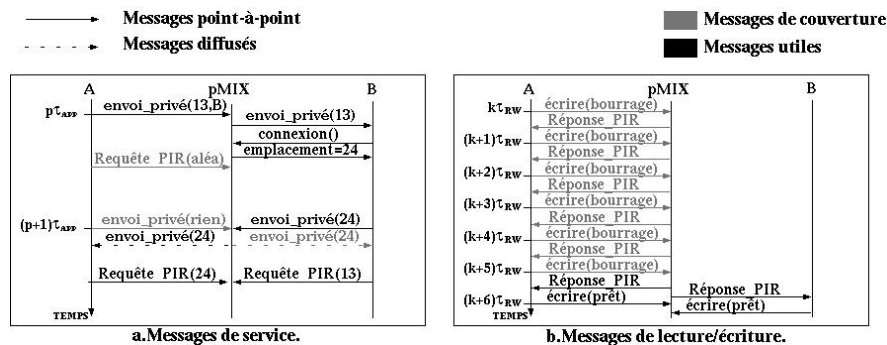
Messages point-à-point
Messages diffusés
Messages de couverture
Messages utiles

A
pMIX
B
$p\tau_{APP}$
envoi_privé(13,B)
envoi_privé(13)
connexion()
emplacement=24
Requête PIR(aléa)
$(p+1)\tau_{APP}$
envoi_privé(rien)
envoi_privé(24)
envoi_privé(24)
envoi_privé(24)
Requête PIR(24)
Requête PIR(13)
TEMPS
a.Messages de service.

A
pMIX
B
$k\tau_{RW}$
écrire(bourrage)
Réponse_PIR
$(k+1)\tau_{RW}$
écrire(bourrage)
Réponse_PIR
$(k+2)\tau_{RW}$
écrire(bourrage)
Réponse_PIR
$(k+3)\tau_{RW}$
écrire(bourrage)
Réponse_PIR
$(k+4)\tau_{RW}$
écrire(bourrage)
Réponse_PIR
$(k+5)\tau_{RW}$
écrire(bourrage)
Réponse_PIR
$(k+6)\tau_{RW}$
écrire(prêt)
Réponse_PIR
écrire(prêt)
TEMPS
b.Messages de lecture/écriture.